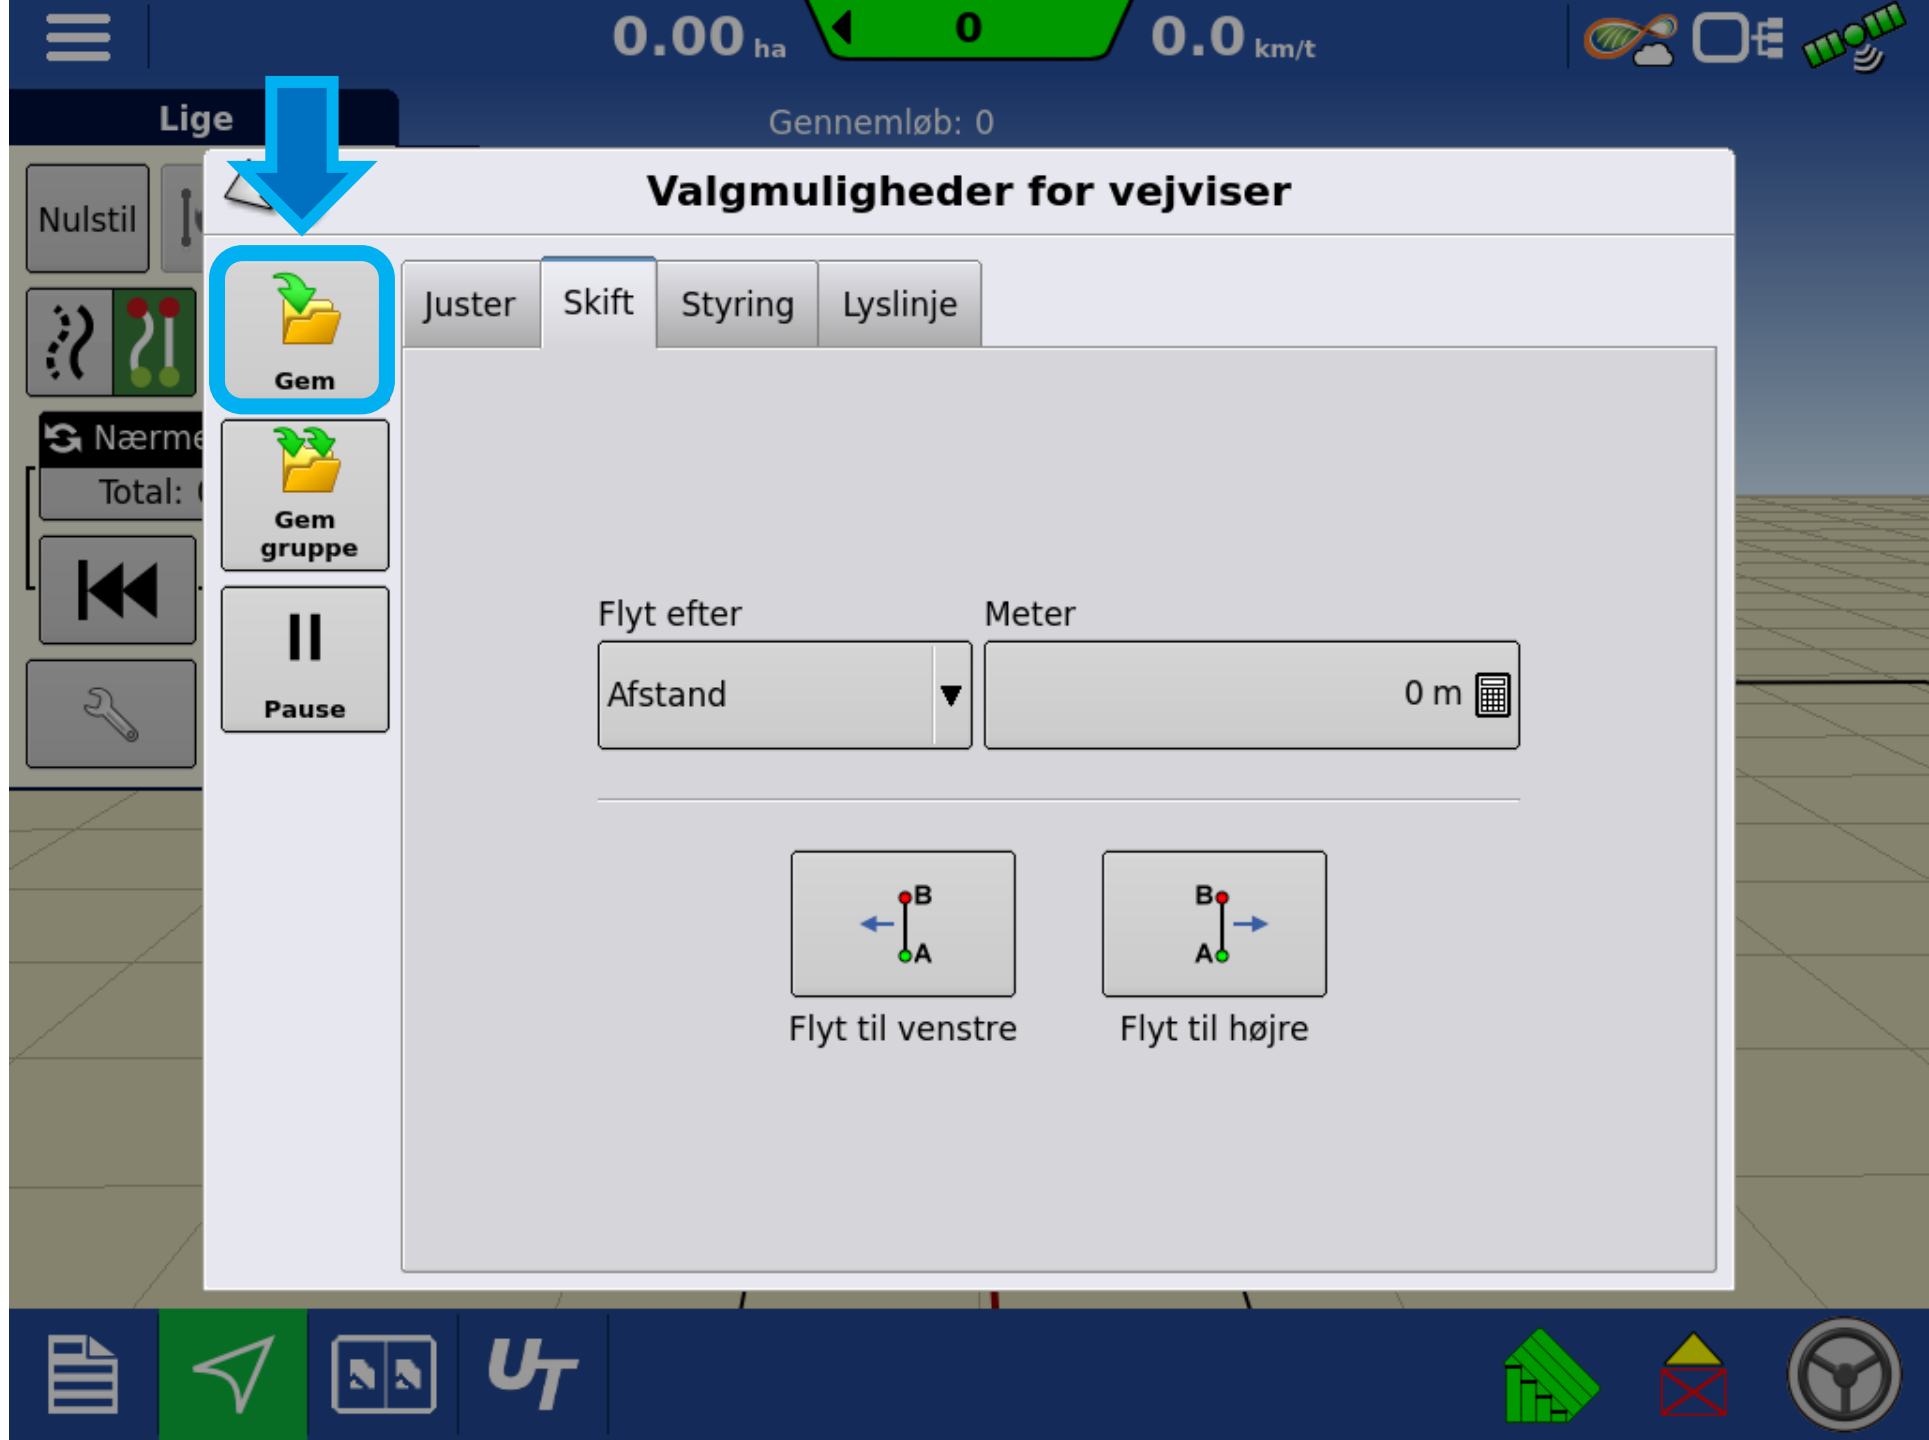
0.00 ha
0
0.0 km/t
Lige
Gennemløb: 0
Nulstil
Nærme
Total:
Valgmuligheder for vejviser
Gem
Gem gruppe
Pause
Juster
Skift
Styring
Lyslinje
Flyt efter
Meter
Afstand
0 m
B
A
B
A
Flyt til venstre
Flyt til højre
UT